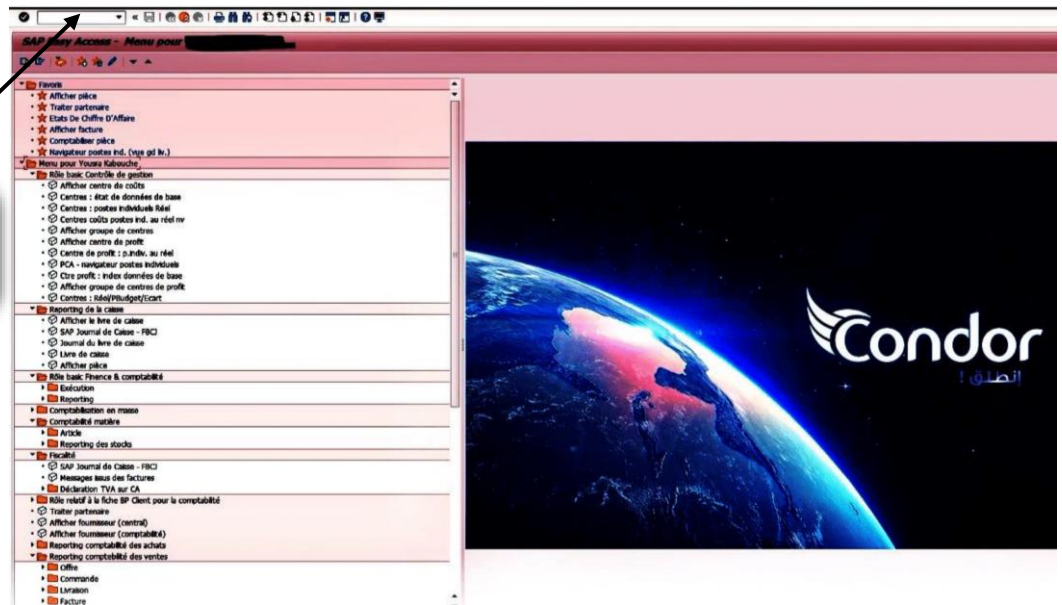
SAP Easy Access - Menu pour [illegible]

Favoris
Afficher pièce
Traiter partenaire
Etats De Chiffre D'Affaire
Afficher facture
Comptabiliser pièce
Navigateur postes ind. (vue gd liv.)
Menu pour Yousra Kabouche
Rôle basic Contrôle de gestion
Afficher centre de coûts
Centres : état de données de base
Centres : postes individuels Réel
Centres coûts postes ind. au réel nv
Afficher groupe de centres
Afficher centre de profit
Centre de profit : p.indiv. au réel
PCA - navigateur postes individuels
Ctre profit : index données de base
Afficher groupe de centres de profit
Centres : Réel/PBudget/Ecart
Reporting de la caisse
Afficher le livre de caisse
SAP Journal de Caisse - FBCJ
Journal du livre de caisse
Livre de caisse
Afficher pièce
Rôle basic Finance & comptabilité
Exécution
Reporting
Comptabilisation en masse
Comptabilité matière
Article
Reporting des stocks
Fiscalité
SAP Journal de Caisse - FBCJ
Messages issus des factures
Déclaration TVA sur CA
Rôle relatif à la fiche BP Client pour la comptabilité
Traiter partenaire
Afficher fournisseur (central)
Afficher fournisseur (comptabilité)
Reporting comptabilité des achats
Reporting comptabilité des ventes
Offre
Commande
Livraison
Facture

Condor
انطلق !